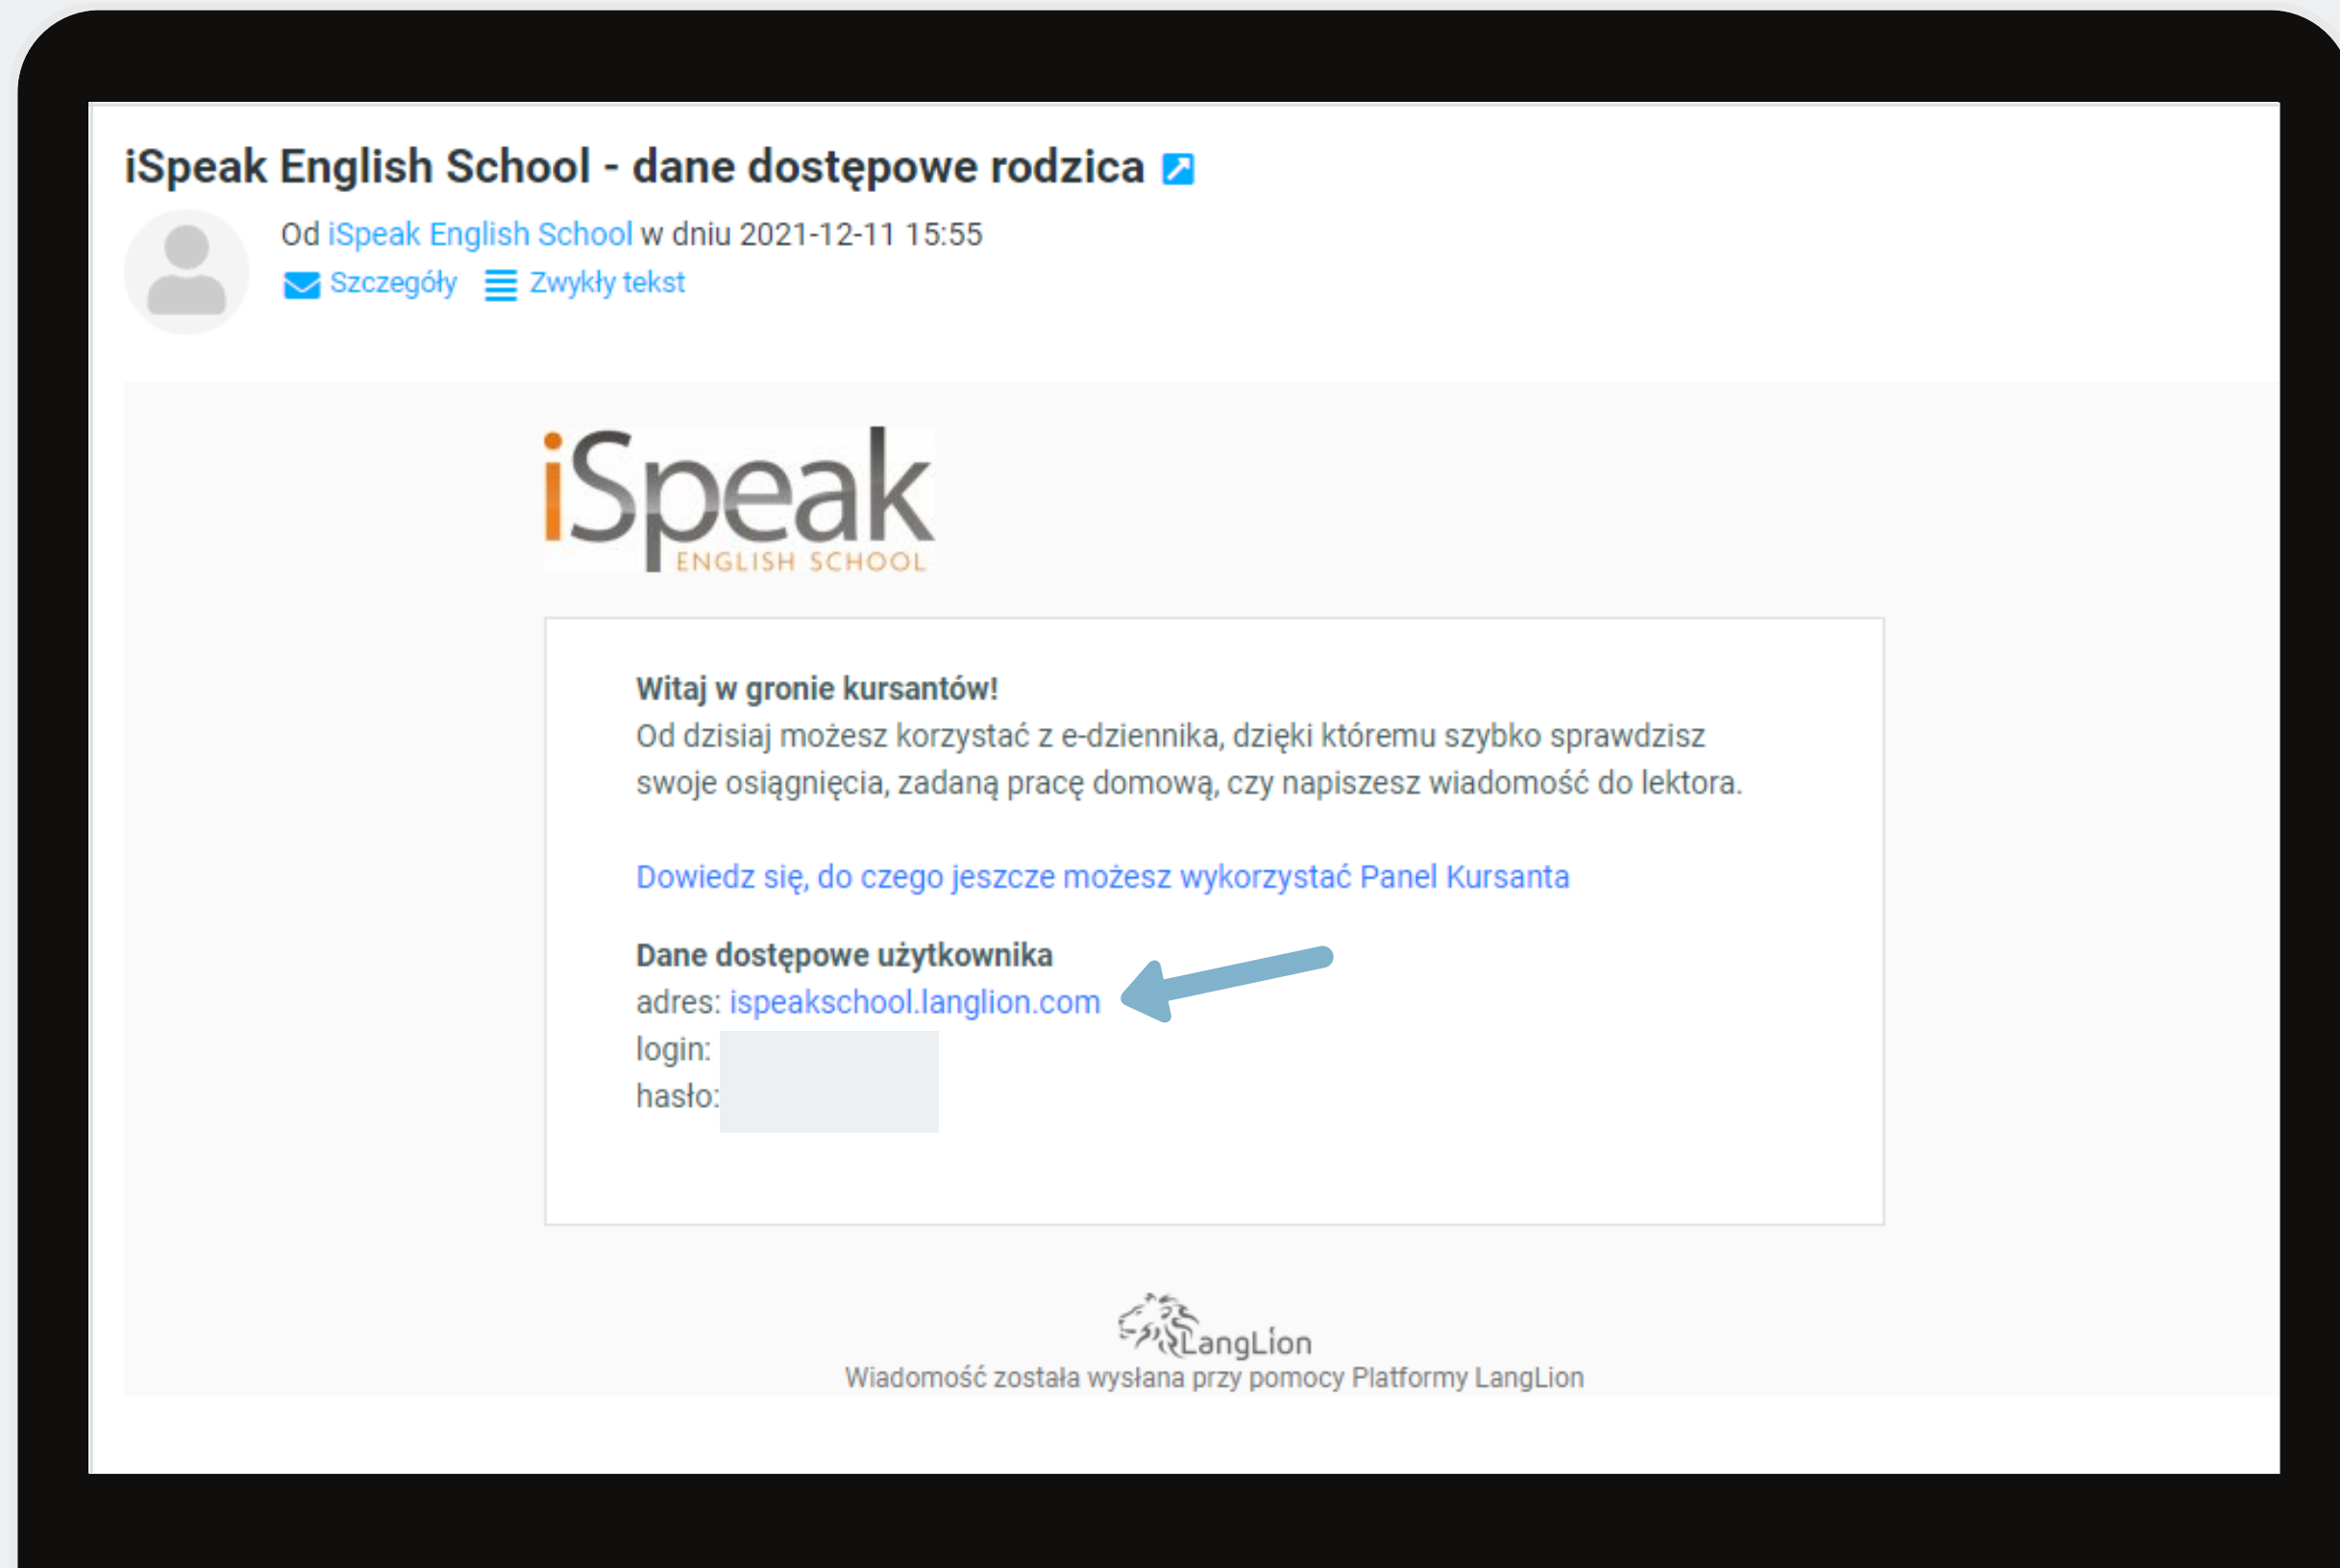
iSpeak English School - dane dostępowe rodzica

Od iSpeak English School w dniu 2021-12-11 15:55

Szczegóły Zwykły tekst

iSpeak
ENGLISH SCHOOL

**Witaj w gronie kursantów!**
Od dzisiaj możesz korzystać z e-dziennika, dzięki któremu szybko sprawdzisz swoje osiągnięcia, zadaną pracę domową, czy napiszesz wiadomość do lektora.

Dowiedz się, do czego jeszcze możesz wykorzystać Panel Kursanta

**Dane dostępowe użytkownika**
adres: ispeakschool.langlion.com
login:
hasło:

LangLion
Wiadomość została wysłana przy pomocy Platformy LangLion